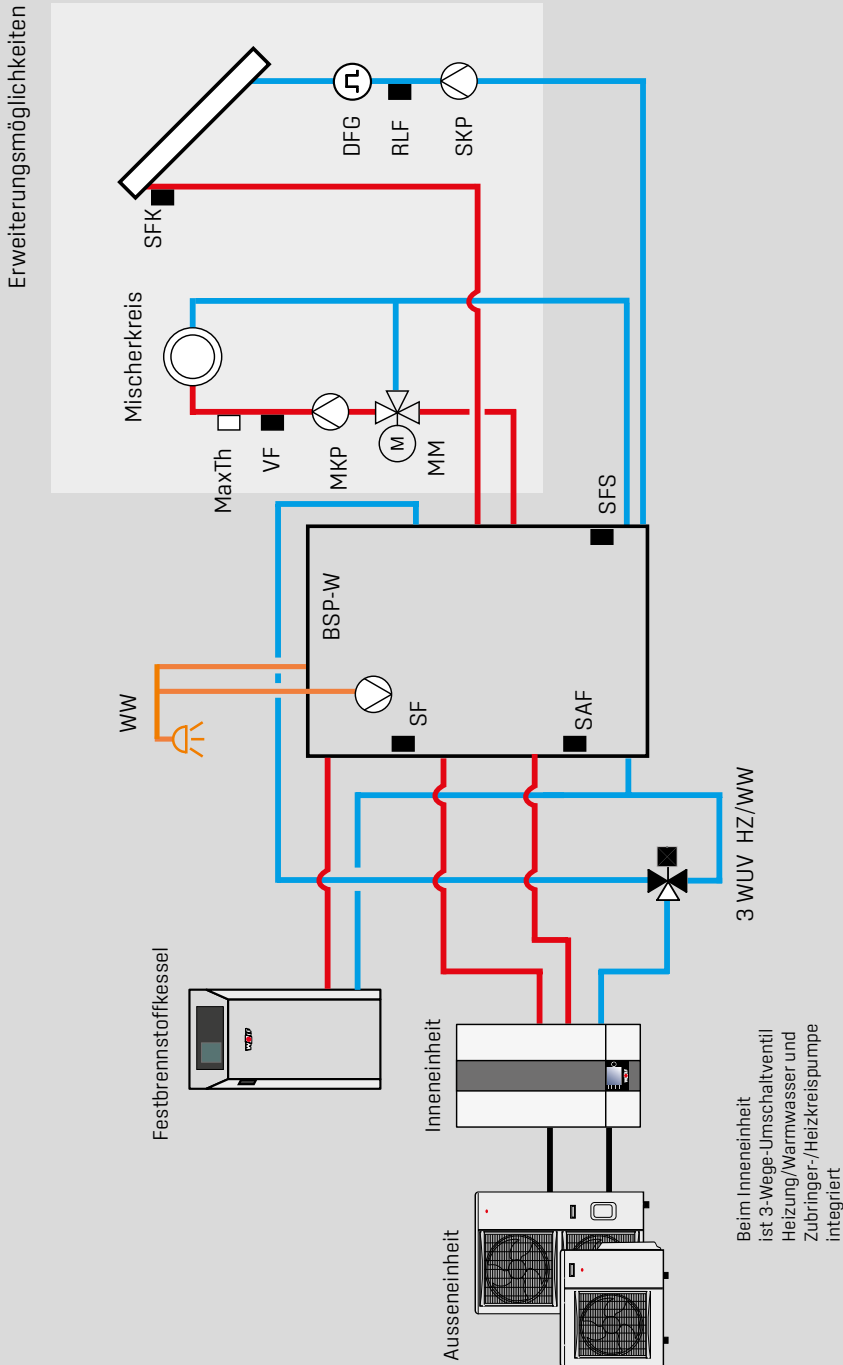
Erweiterungsmöglichkeiten

DFG
RLF
SKP
SFK

Mischerkreis
MaxTh
VF
MKP
MM

SFS
BSP-W
WW
SF
SAF

3 WUV HZ/WW

Festbrennstoffkessel
Inneneinheit
Ausseneinheit

Beim Inneneinheit ist 3-Wege-Umschaltventil Heizung/Warmwasser und Zubringer-/Heizkreispumpe integriert